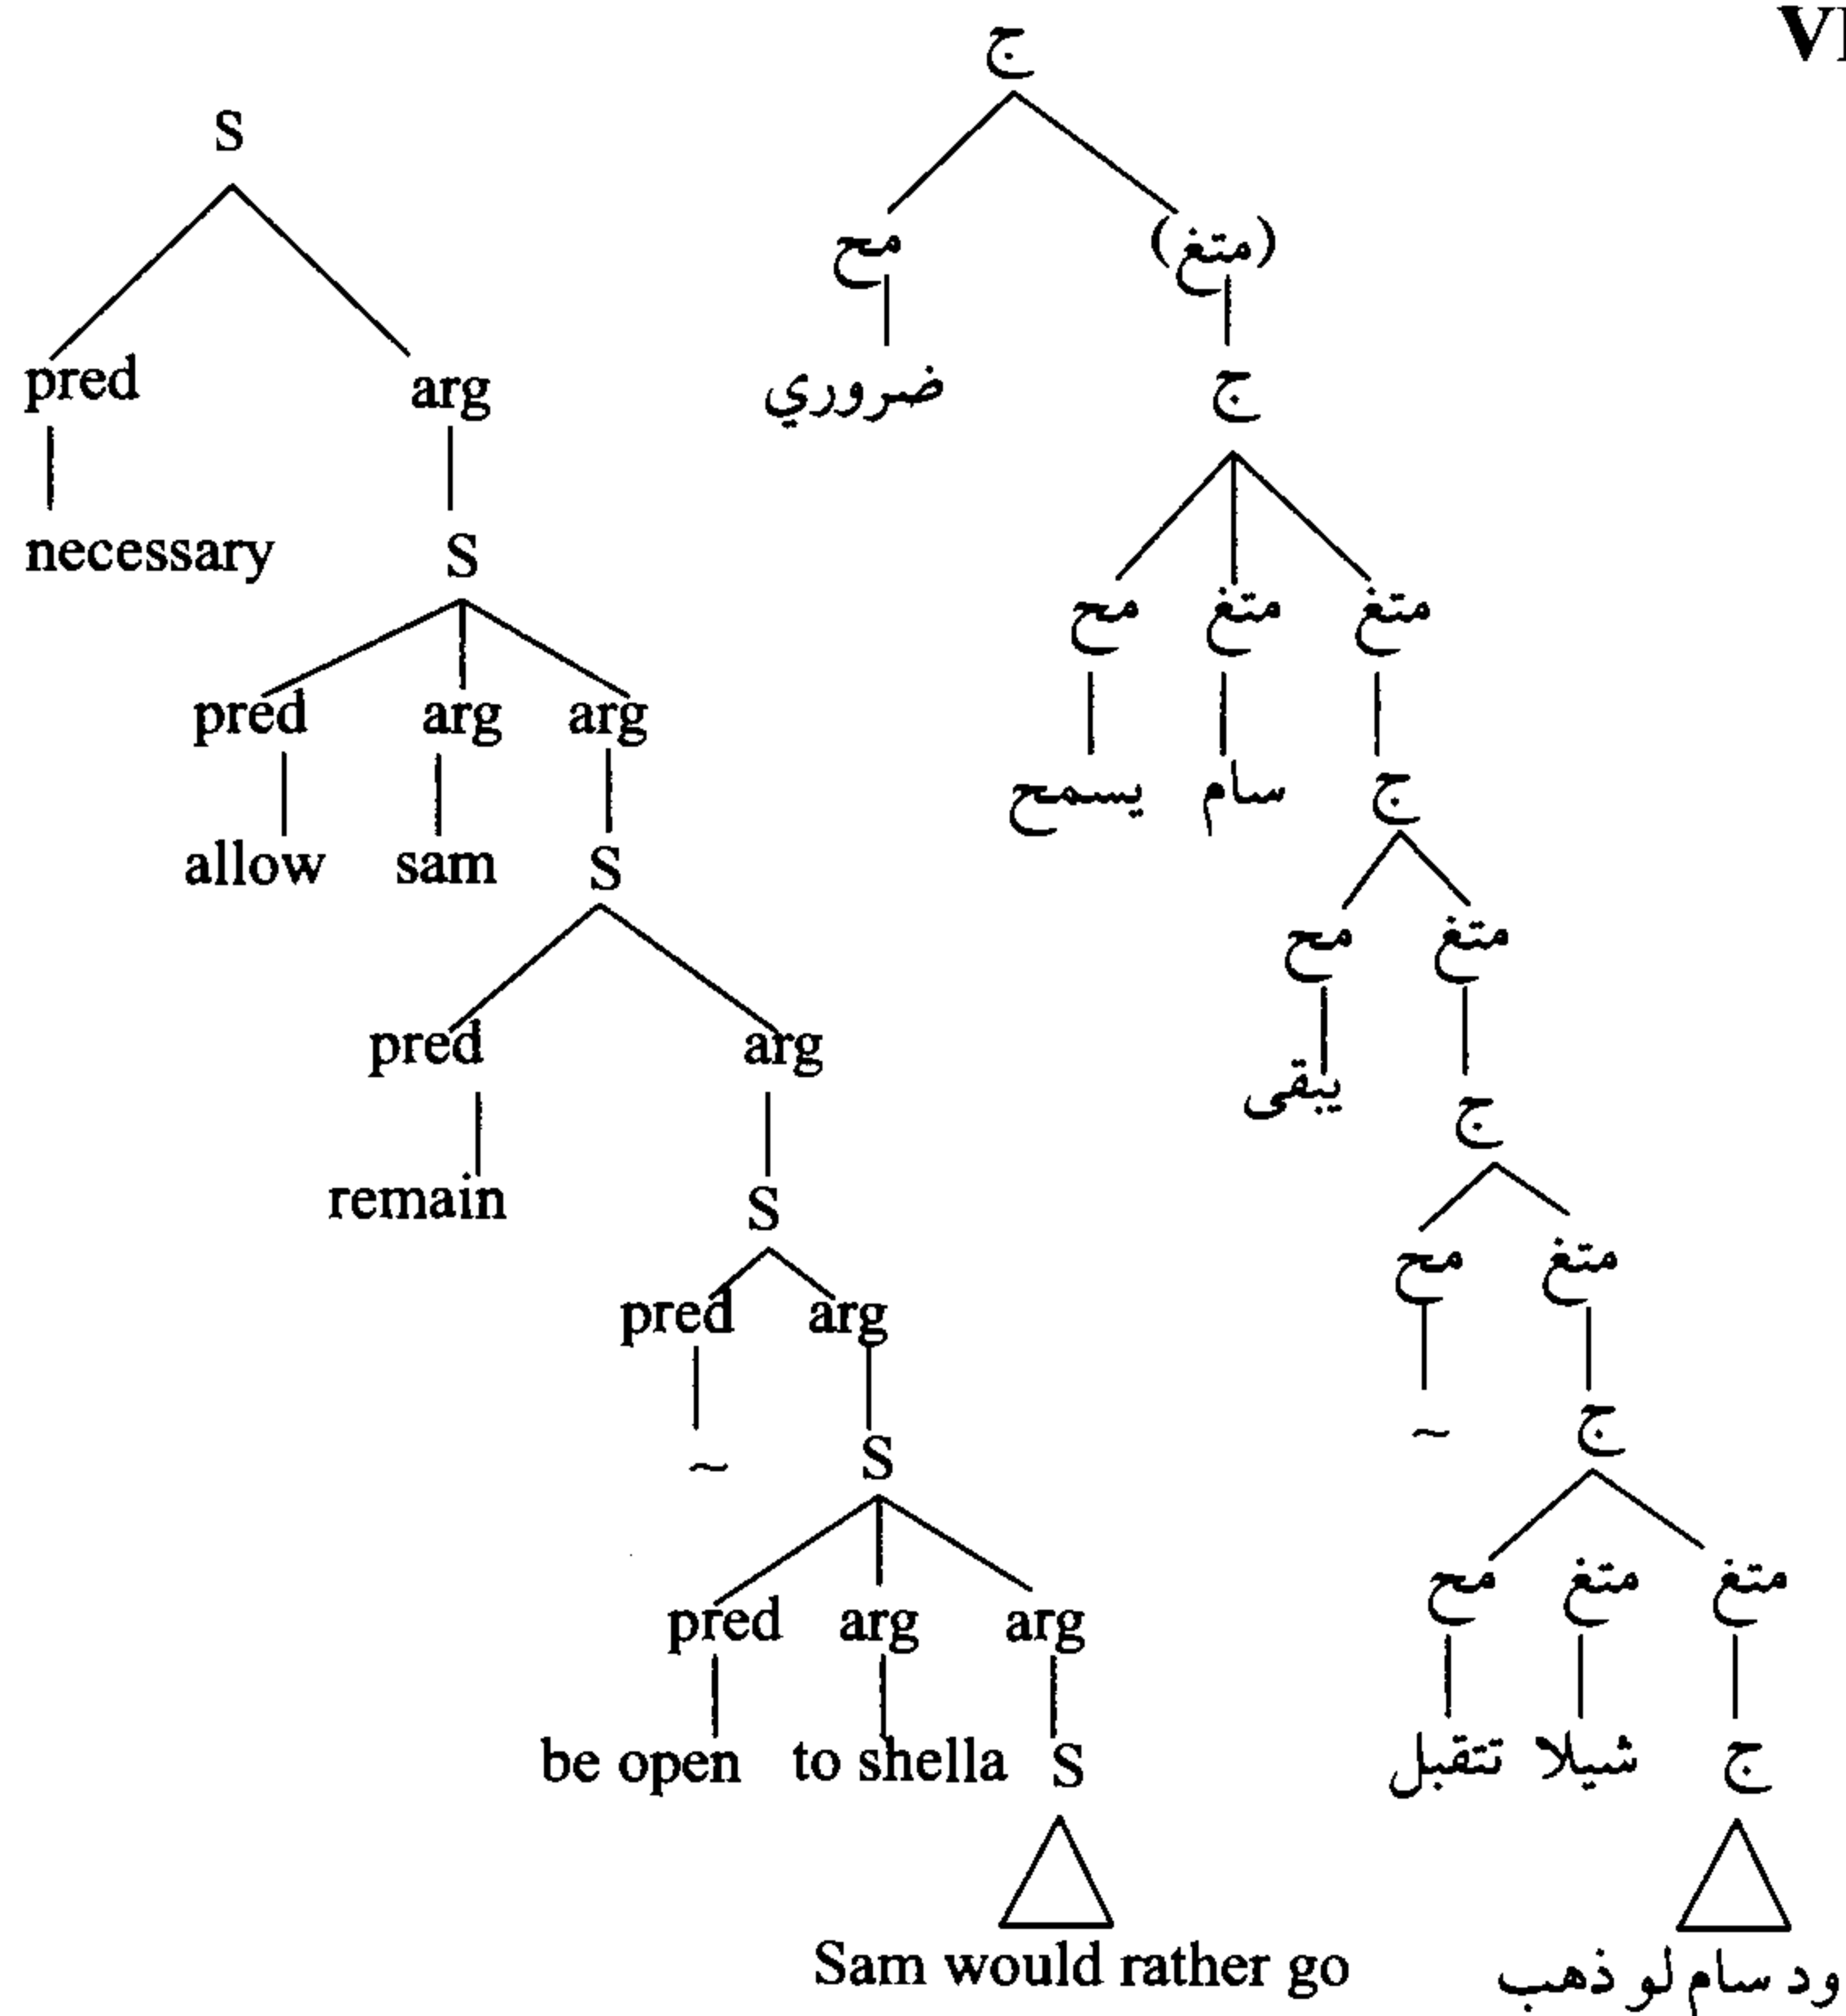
VI

S

pred arg

necessary S

pred arg arg

allow sam S

pred arg

remain S

pred arg

~ S

pred arg arg

be open to shella S

Sam would rather go

ج

مح (متغ)

ضروري ج

مح متغ متغ

يسمح سام ج

مح متغ

يبقى ج

مح متغ

~ ج

مح متغ متغ

تتقبل شيلا ج

ود سام لو ذهب